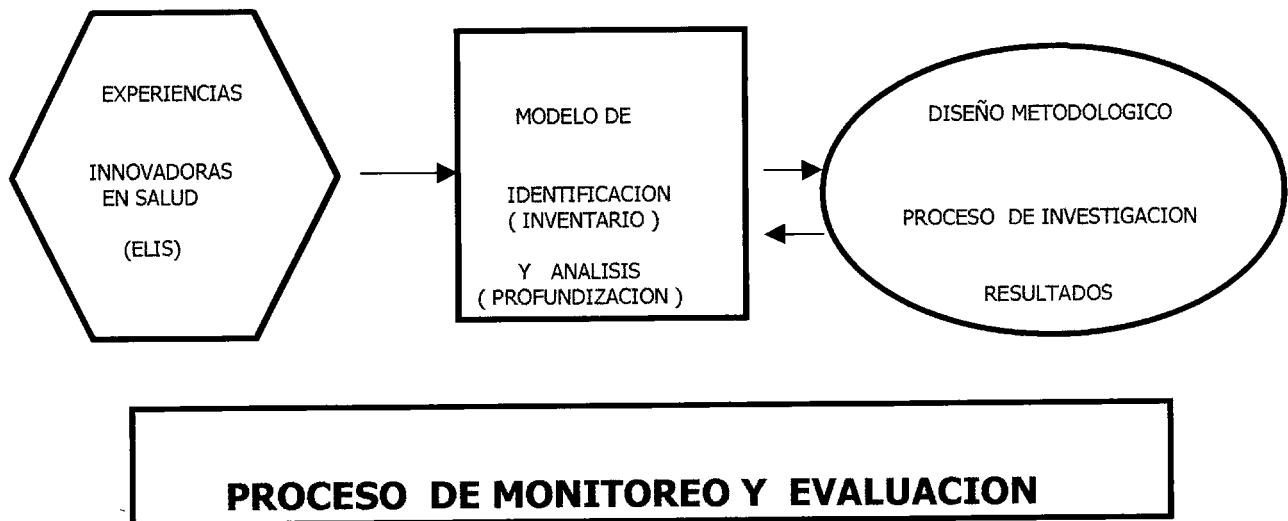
EXPERIENCIAS

INNOVADORAS EN SALUD

(ELIS)

MODELO DE

IDENTIFICACION ( INVENTARIO )

Y ANALISIS ( PROFUNDIZACION )

DISEÑO METODOLOGICO

PROCESO DE INVESTIGACION

RESULTADOS

PROCESO DE MONITOREO Y EVALUACION